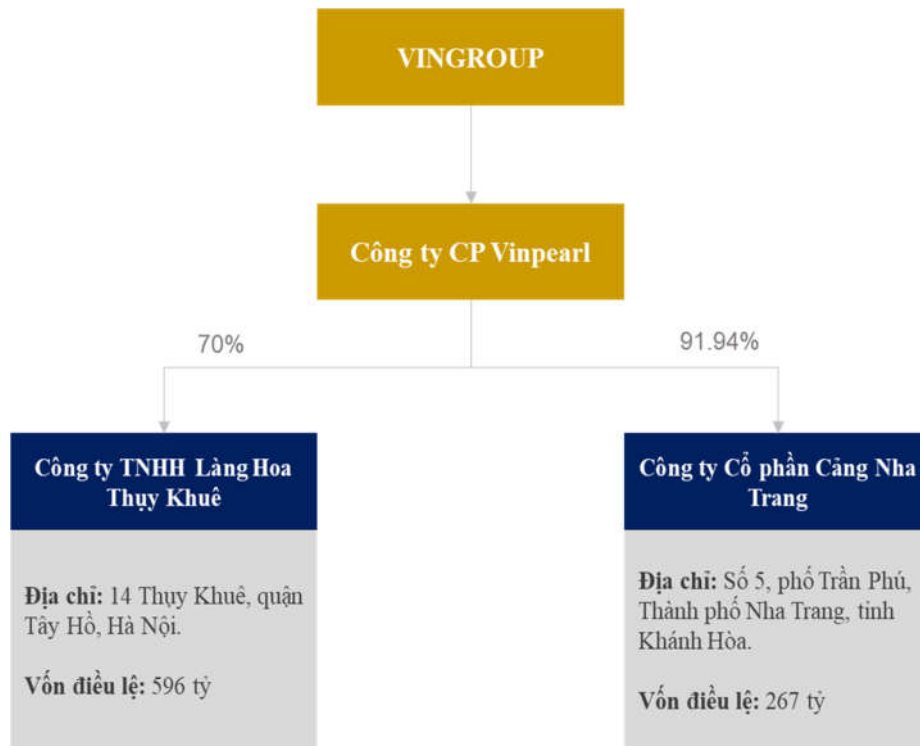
VINGROUP

Công ty CP Vinpearl

70%

91.94%

Công ty TNHH Làng Hoa Thụy Khuê

Địa chỉ: 14 Thụy Khuê, quận Tây Hồ, Hà Nội.

Vốn điều lệ: 596 tỷ

Công ty Cổ phần Cảng Nha Trang

Địa chỉ: Số 5, phố Trần Phú, Thành phố Nha Trang, tỉnh Khánh Hòa.

Vốn điều lệ: 267 tỷ